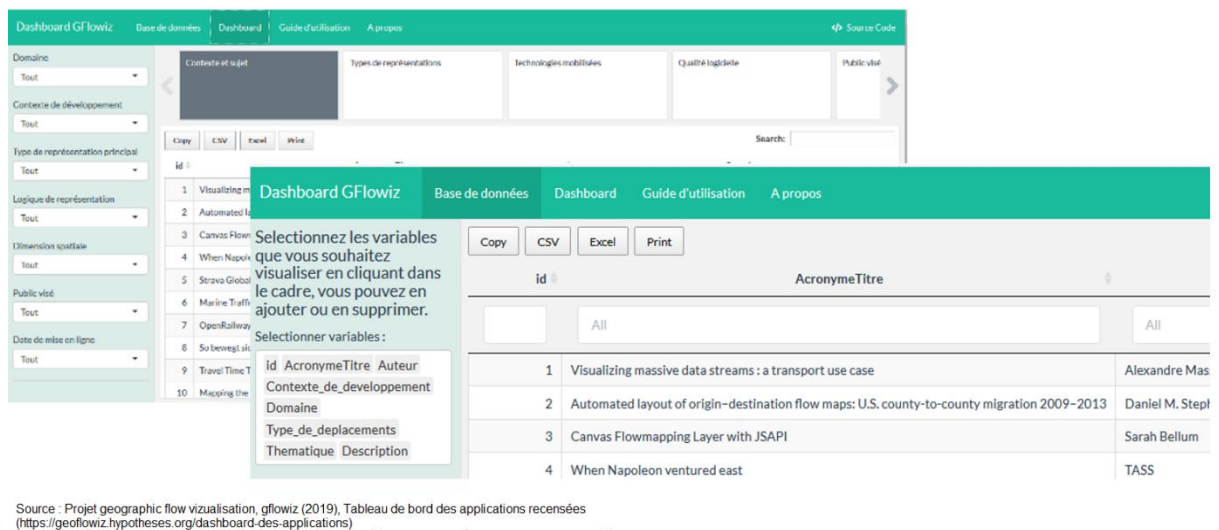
Dashboard GFlowiz Base de données Dashboard Guide d'utilisation A propos Source Code

Domaine
Tout
Contexte de développement
Tout
Type de représentation principal
Tout
Logique de représentation
Tout
Dimension spatiale
Tout
Public visé
Tout
Date de mise en ligne
Tout

Contexte et sujet
Types de représentations
Technologies mobilisées
Qualité logicielle
Public visé

Copy CSV Excel Print
Search:

id
1 Visualizing m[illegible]
2 Automated la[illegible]
3 Canvas Flow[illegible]
4 When Napol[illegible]
5 Strava Global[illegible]
6 Marine Traffi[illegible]
7 OpenRailway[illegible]
8 So bewegt si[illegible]
9 Travel Time T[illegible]
10 Mapping the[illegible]

Dashboard GFlowiz Base de données Dashboard Guide d'utilisation A propos

Selectionnez les variables que vous souhaitez visualiser en cliquant dans le cadre, vous pouvez en ajouter ou en supprimer.

Selectionner variables :
id AcronymeTitre Auteur Contexte_de_developpement Domaine Type_de_deplacements Thematique Description

Copy CSV Excel Print

| id | AcronymeTitre | |
|---|---|---|
| | All | All |
| 1 | Visualizing massive data streams : a transport use case | Alexandre Mas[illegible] |
| 2 | Automated layout of origin-destination flow maps: U.S. county-to-county migration 2009-2013 | Daniel M. Step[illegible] |
| 3 | Canvas Flowmapping Layer with JSAPI | Sarah Bellum |
| 4 | When Napoleon ventured east | TASS |

Source : Projet geographic flow vizualisation, gflowiz (2019), Tableau de bord des applications recensées (https://geoflowiz.hypotheses.org/dashboard-des-applications)